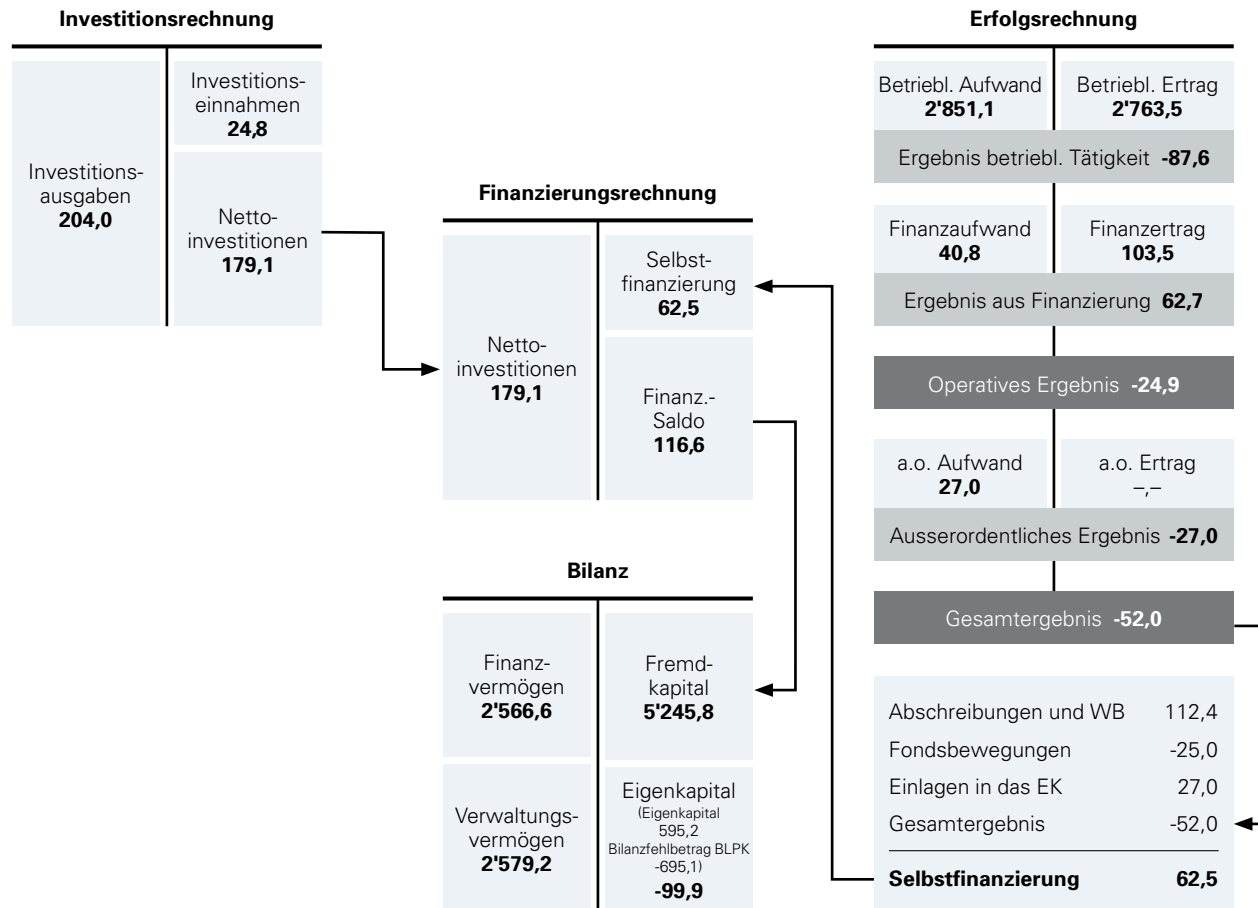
Investitionsrechnung

Investitionsausgaben
204,0

Investitionseinnahmen
24,8

Nettoinvestitionen
179,1

Finanzierungsrechnung

Nettoinvestitionen
179,1

Selbstfinanzierung
62,5

Finanz.-Saldo
116,6

Bilanz

Finanzvermögen
2'566,6

Verwaltungsvermögen
2'579,2

Fremdkapital
5'245,8

Eigenkapital
(Eigenkapital 595,2 Bilanzfehlbetrag BLPK -695,1)
-99,9

Erfolgsrechnung

Betriebl. Aufwand
2'851,1

Betriebl. Ertrag
2'763,5

Ergebnis betriebl. Tätigkeit -87,6

Finanzaufwand
40,8

Finanzertrag
103,5

Ergebnis aus Finanzierung 62,7

Operatives Ergebnis -24,9

a.o. Aufwand
27,0

a.o. Ertrag
–,–

Ausserordentliches Ergebnis -27,0

Gesamtergebnis -52,0

| | |
|---|---|
| Abschreibungen und WB | 112,4 |
| Fondsbewegungen | -25,0 |
| Einlagen in das EK | 27,0 |
| Gesamtergebnis | -52,0 |
| **Selbstfinanzierung** | **62,5** |